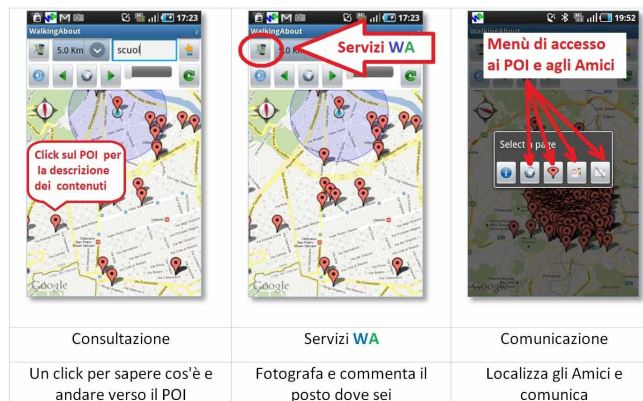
17:23
WalkingAbout
5.0 Km
scuol
Click sul POI per la descrizione dei contenuti
Google

17:23
WalkingAbout
5.0 Km
Servizi WA
Google

19:52
WalkingAbout
Menù di accesso ai POI e agli Amici
Select a page

| Consultazione | Servizi WA | Comunicazione |
|---|---|---|
| Un click per sapere cos'è e andare verso il POI | Fotografa e commenta il posto dove sei | Localizza gli Amici e comunica |